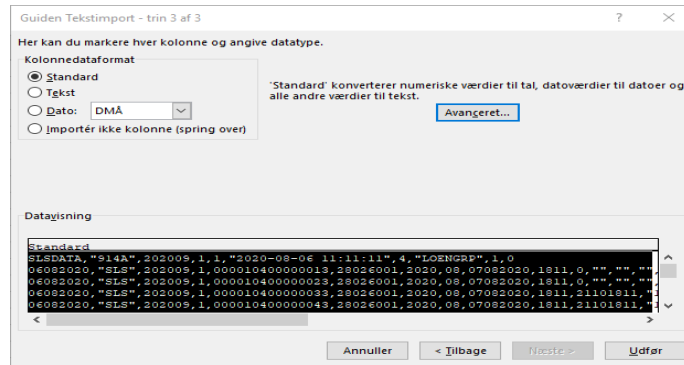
Guiden Tekstimport - trin 3 af 3

?

Her kan du markere hver kolonne og angive datatype.

Kolonnedataformat

Standard

Tekst

Dato: DMÅ

Importér ikke kolonne (spring over)

'Standard' konverterer numeriske værdier til tal, datoværdier til datoer og alle andre værdier til tekst.

Avanceret...

Datavisning

Standard
SLSDATA,"914A",202009,1,1,"2020-08-06 11:11:11",4,"LOENGRP",1,0
06082020,"SLS",202009,1,000010400000013,28026001,2020,08,07082020,1811,0,"",""
06082020,"SLS",202009,1,000010400000023,28026001,2020,08,07082020,1811,0,"",""
06082020,"SLS",202009,1,000010400000033,28026001,2020,08,07082020,1811,21101811,
06082020,"SLS",202009,1,000010400000043,28026001,2020,08,07082020,1811,21101811,

Annuller

< Tilbage

Næste >

Udfør